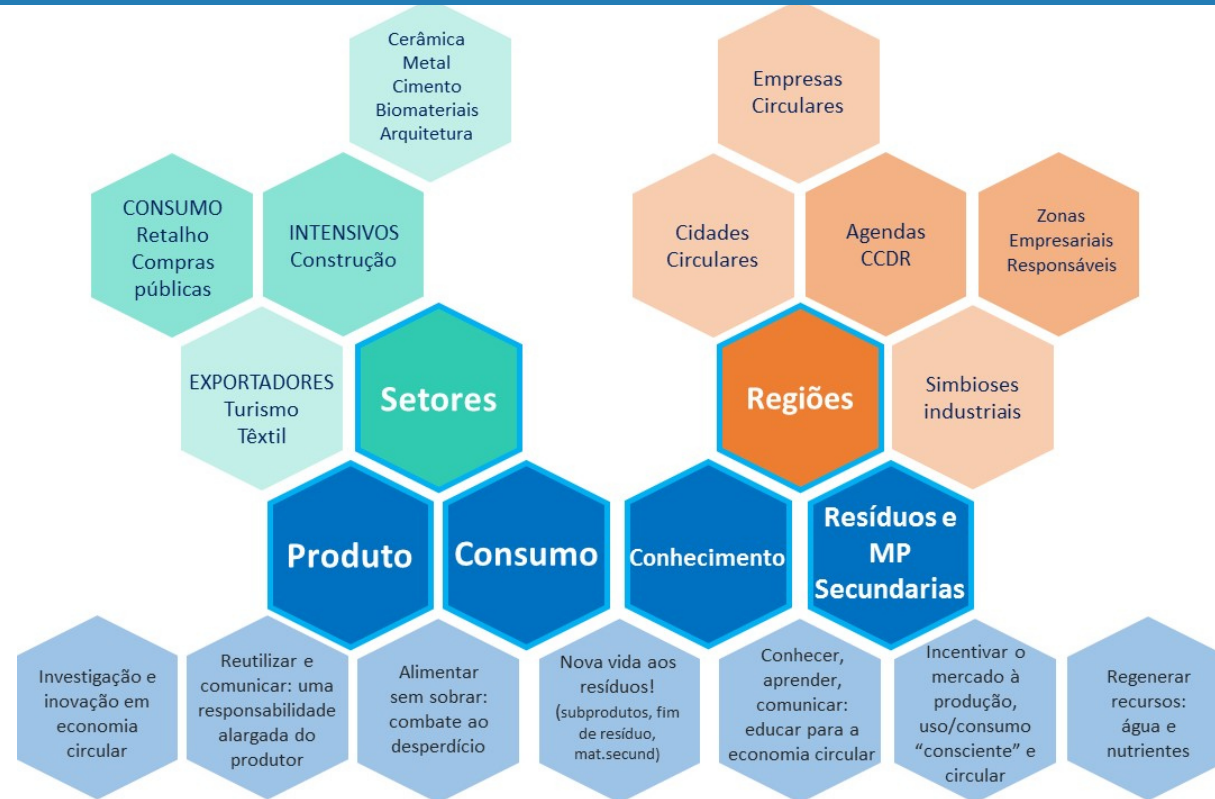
Cerâmica
Metal
Cimento
Biomateriais
Arquitetura

Empresas Circulares

CONSUMO
Retalho
Compras públicas

INTENSIVOS
Construção

Cidades Circulares

Agendas CCDR

Zonas Empresariais Responsáveis

EXPORTADORES
Turismo
Têxtil

Setores

Regiões

Simbioses industriais

Produto

Consumo

Conhecimento

Resíduos e MP Secundarias

Investigação e inovação em economia circular

Reutilizar e comunicar: uma responsabilidade alargada do produtor

Alimentar sem sobrar: combate ao desperdício

Nova vida aos resíduos! (subprodutos, fim de resíduo, mat.secund)

Conhecer, aprender, comunicar: educar para a economia circular

Incentivar o mercado à produção, uso/consumo “consciente” e circular

Regenerar recursos: água e nutrientes